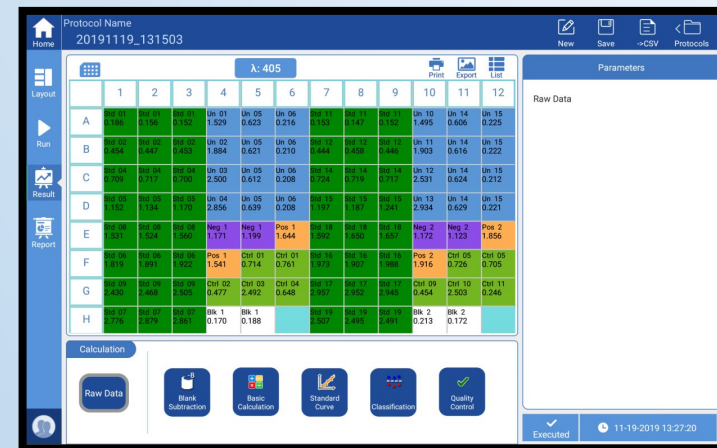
Home
Protocol Name
20191119_131503
New
Save
->CSV
Protocols
Layout
Run
Result
Report
λ: 405
Print
Export
List
Parameters
Raw Data

| | 1 | 2 | 3 | 4 | 5 | 6 | 7 | 8 | 9 | 10 | 11 | 12 |
|---|---|---|---|---|---|---|---|---|---|---|---|---|
| A | Std 01 0.186 | Std 01 0.156 | Std 01 0.152 | Un 01 1.529 | Un 05 0.623 | Un 06 0.216 | Std 11 0.153 | Std 11 0.147 | Std 11 0.152 | Un 10 1.495 | Un 14 0.606 | Un 15 0.225 |
| B | Std 02 0.454 | Std 02 0.447 | Std 02 0.453 | Un 02 1.884 | Un 05 0.621 | Un 06 0.210 | Std 12 0.444 | Std 12 0.458 | Std 12 0.446 | Un 11 1.903 | Un 14 0.616 | Un 15 0.222 |
| C | Std 04 0.709 | Std 04 0.717 | Std 04 0.700 | Un 03 2.500 | Un 05 0.612 | Un 06 0.208 | Std 14 0.724 | Std 14 0.719 | Std 14 0.717 | Un 12 2.531 | Un 14 0.624 | Un 15 0.212 |
| D | Std 05 1.152 | Std 05 1.134 | Std 05 1.170 | Un 04 2.856 | Un 05 0.639 | Un 06 0.208 | Std 15 1.197 | Std 15 1.187 | Std 15 1.241 | Un 13 2.934 | Un 14 0.629 | Un 15 0.221 |
| E | Std 08 1.531 | Std 08 1.524 | Std 08 1.560 | Neg 1 1.171 | Neg 1 1.199 | Pos 1 1.644 | Std 18 1.592 | Std 18 1.650 | Std 18 1.657 | Neg 2 1.172 | Neg 2 1.123 | Pos 2 1.856 |
| F | Std 06 1.819 | Std 06 1.991 | Std 06 1.922 | Pos 1 1.541 | Ctrl 01 0.714 | Ctrl 01 0.761 | Std 16 1.973 | Std 16 1.907 | Std 16 1.988 | Pos 2 1.916 | Ctrl 05 0.726 | Ctrl 05 0.705 |
| G | Std 09 2.430 | Std 09 2.468 | Std 09 2.505 | Ctrl 02 0.477 | Ctrl 03 2.492 | Ctrl 04 0.648 | Std 17 2.957 | Std 17 2.952 | Std 17 2.945 | Ctrl 09 0.454 | Ctrl 10 2.503 | Ctrl 11 0.246 |
| H | Std 07 2.776 | Std 07 2.879 | Std 07 2.861 | Blk 1 0.170 | Blk 1 0.188 | | Std 19 2.507 | Std 19 2.495 | Std 19 2.491 | Blk 2 0.213 | Blk 2 0.172 | |

Calculation
Raw Data
Blank Subtraction
Basic Calculation
Standard Curve
Classification
Quality Control
Executed
11-19-2019 13:27:20